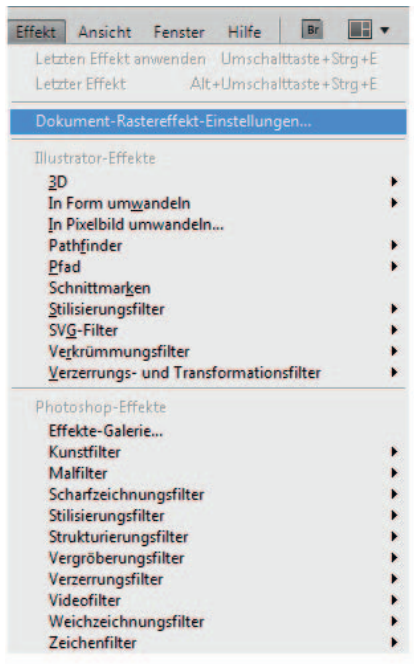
Effekt Ansicht Fenster Hilfe Br

Letzten Effekt anwenden Umschalttaste+Strg+E
Letzter Effekt Alt+Umschalttaste+Strg+E

Dokument-Rastereffekt-Einstellungen...

Illustrator-Effekte
3D
In Form umwandeln
In Pixelbild umwandeln...
Pathfinder
Pfad
Schnittmarken
Stilisierungsfilter
SVG-Filter
Verkrümmungsfilter
Verzerrungs- und Transformationsfilter

Photoshop-Effekte
Effekte-Galerie...
Kunstfilter
Malfilter
Scharfzeichnungsfilter
Stilisierungsfilter
Strukturierungsfilter
Vergröberungsfilter
Verzerrungsfilter
Videofilter
Weichzeichnungsfilter
Zeichenfilter